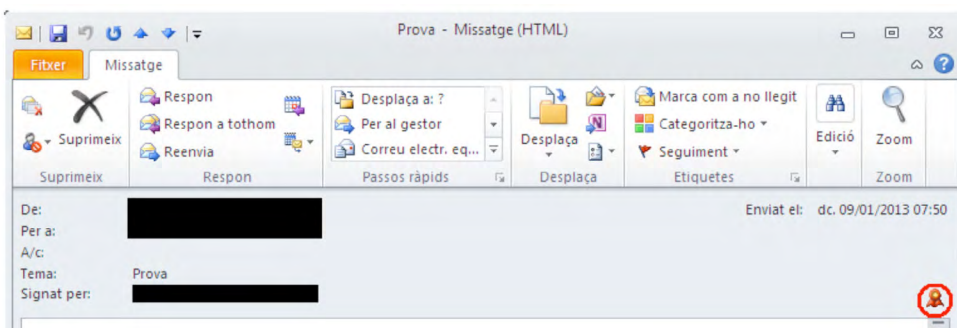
Prova - Missatge (HTML)

Fitxer
Missatge

Suprimeix
Suprimeix

Respon
Respon a tothom
Reenvia
Respon

Desplaça a: ?
Per al gestor
Correu electr. eq...
Passos ràpids

Desplaça
Desplaça

Marca com a no llegit
Categoritza-ho
Seguiment
Etiquetes

Edició

Zoom
Zoom

De:
Per a:
A/c:
Tema: Prova
Signat per:

Enviat el: dc. 09/01/2013 07:50